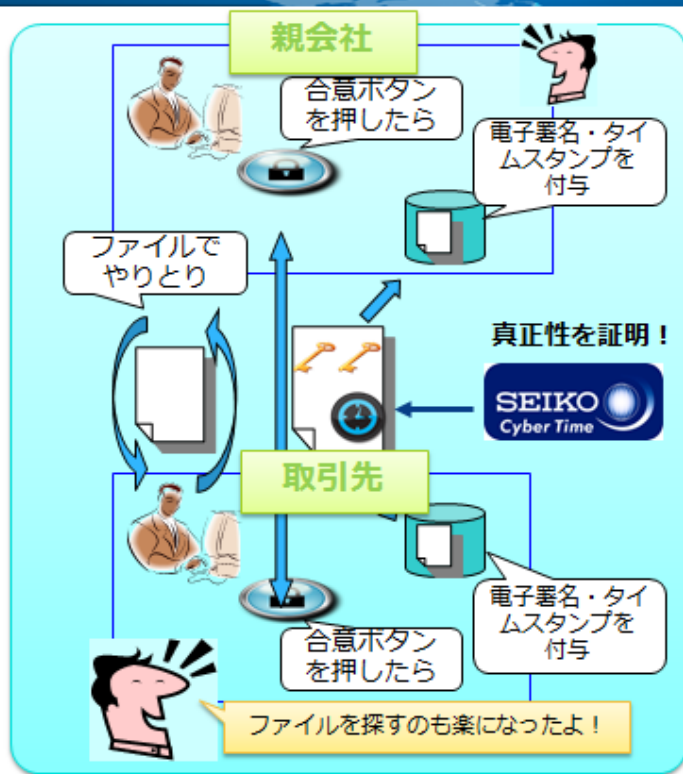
親会社

合意ボタンを押したら

電子署名・タイムスタンプを付与

ファイルでやりとり

真正性を証明！

SEIKO
Cyber Time

取引先

合意ボタンを押したら

電子署名・タイムスタンプを付与

ファイルを探すのも楽になったよ！